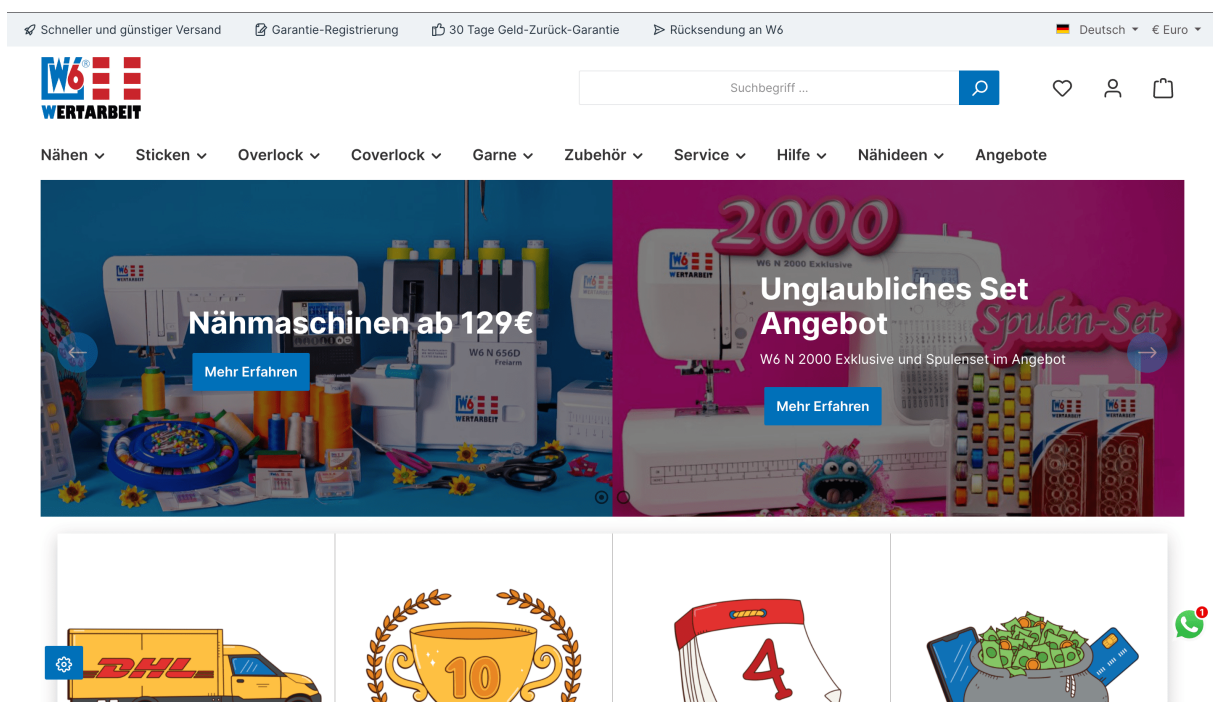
Schneller und günstiger Versand Garantie-Registrierung 30 Tage Geld-Zurück-Garantie Rücksendung an W6 Deutsch € Euro

W6 WERTARBEIT

Suchbegriff ...

Nähen Sticken Overlock Coverlock Garne Zubehör Service Hilfe Nähideen Angebote

Nähmaschinen ab 129€

Mehr Erfahren

W6 N 656D Freiarm

W6 WERTARBEIT

2000

W6 N 2000 Exklusive

Unglaubliches Set Angebot

Spulen-Set

W6 N 2000 Exklusive und Spulenset im Angebot

Mehr Erfahren

DHL

10

4

1